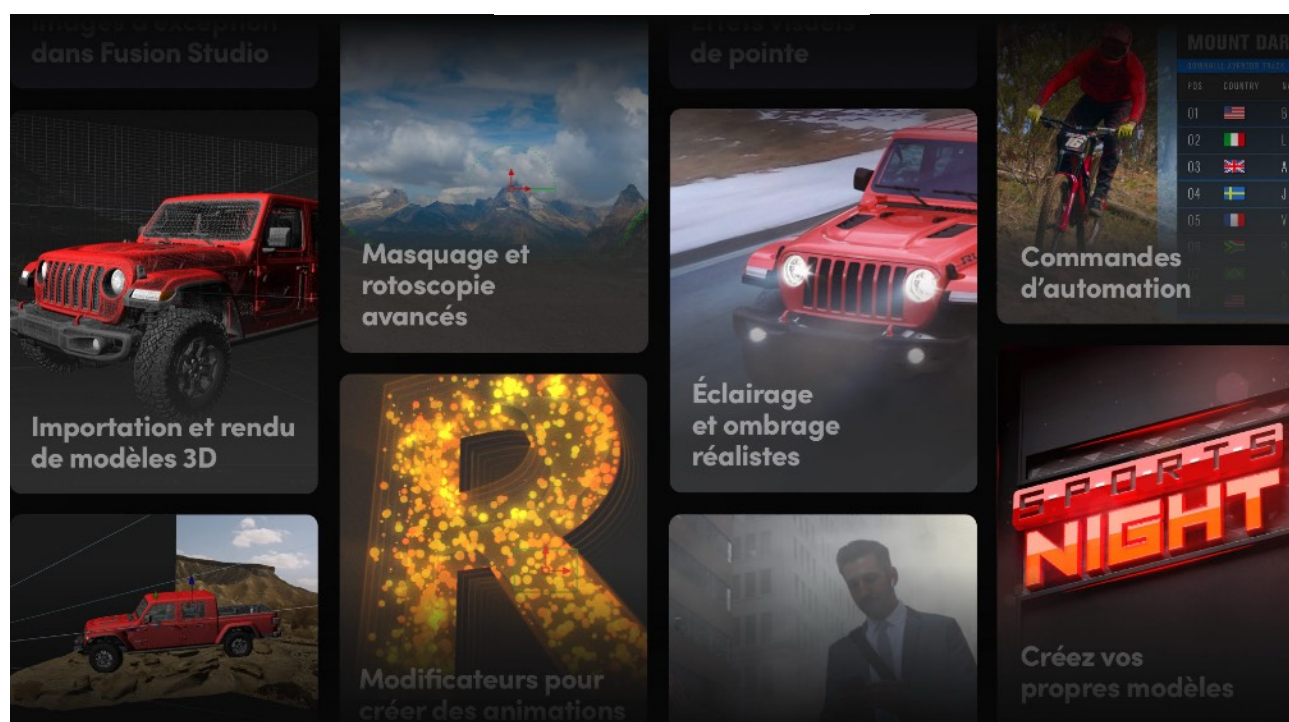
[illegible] dans Fusion Studio

Masquage et rotoscopie avancés

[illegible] de pointe

MOUNT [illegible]

POS COUNTRY

01
02
03
04
05

Commandes d'automation

Importation et rendu de modèles 3D

Éclairage et ombrage réalistes

SPORTS NIGHT

Modificateurs pour créer des animations

Créez vos propres modèles